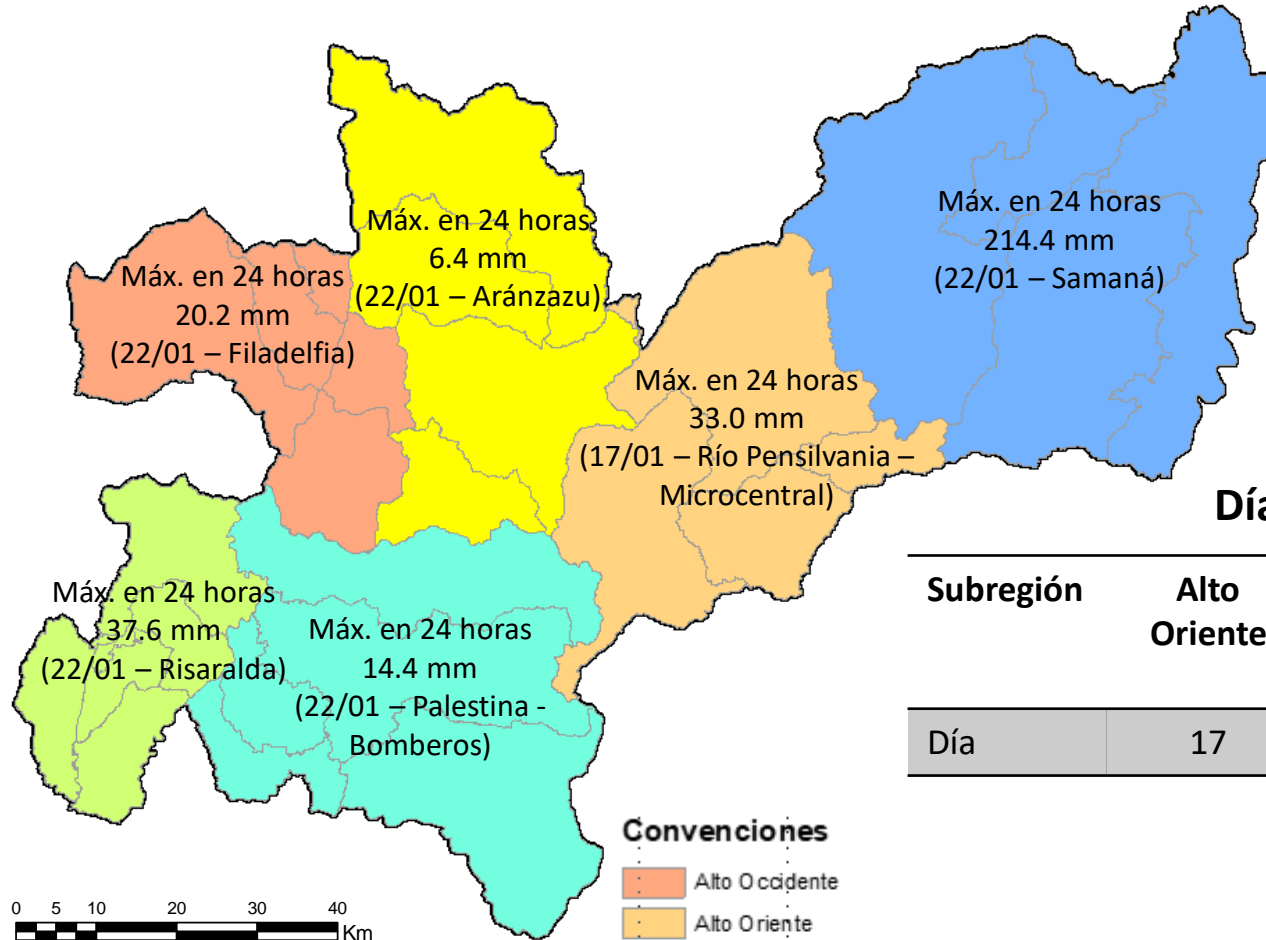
Máx. en 24 horas
6.4 mm
(22/01 – Aránzazu)

Máx. en 24 horas
214.4 mm
(22/01 – Samaná)

Máx. en 24 horas
20.2 mm
(22/01 – Filadelfia)

Máx. en 24 horas
33.0 mm
(17/01 – Río Pensilvania – Microcentral)

Máx. en 24 horas
37.6 mm
(22/01 – Risaralda)

Máx. en 24 horas
14.4 mm
(22/01 – Palestina - Bomberos)

Día

| Subregión | Alto Oriente |
|---|---|
| Día | 17 |

Convenciones
Alto Occidente
Alto Oriente

0 5 10 20 30 40 Km